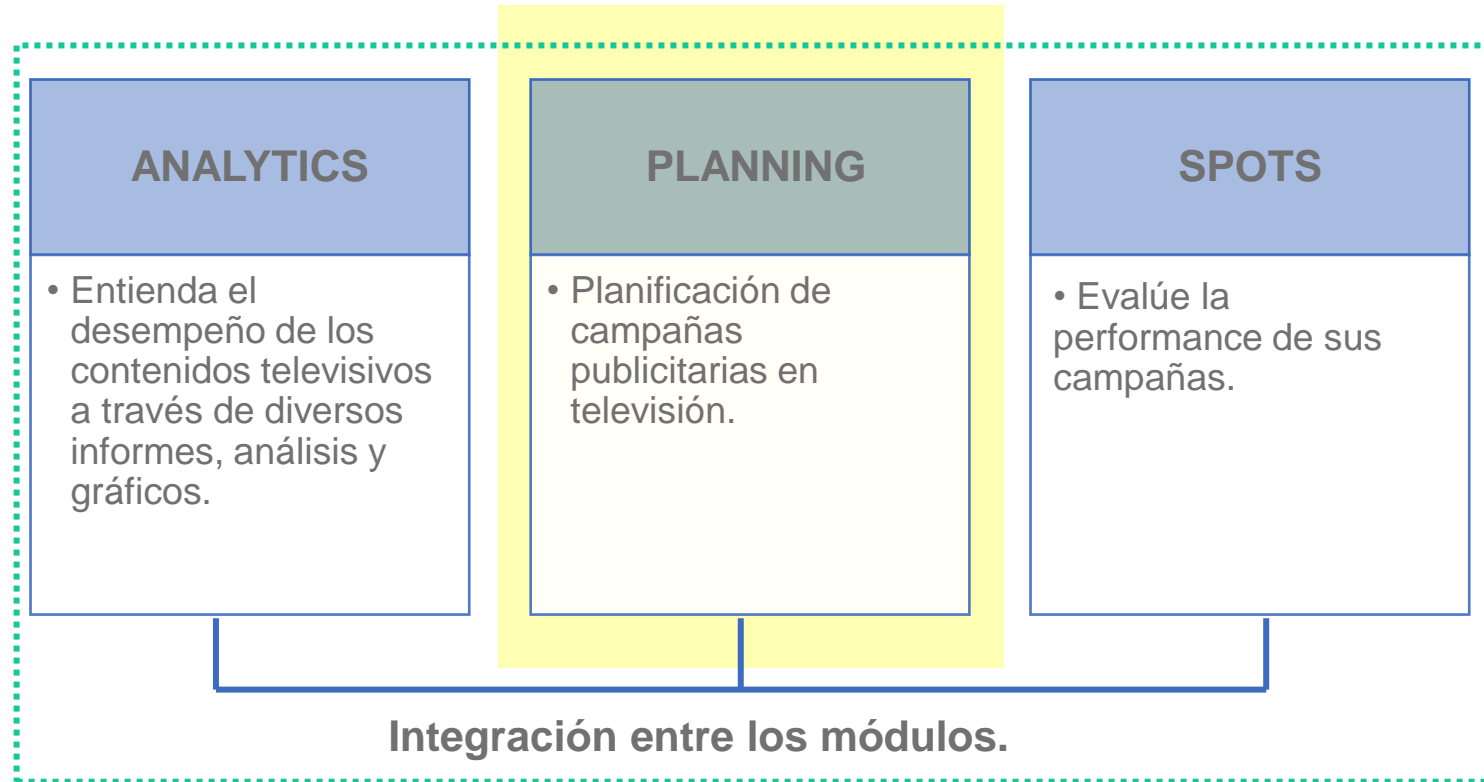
ANALYTICS

• Entienda el desempeño de los contenidos televisivos a través de diversos informes, análisis y gráficos.

PLANNING

• Planificación de campañas publicitarias en televisión.

SPOTS

• Evalúe la performance de sus campañas.

Integración entre los módulos.